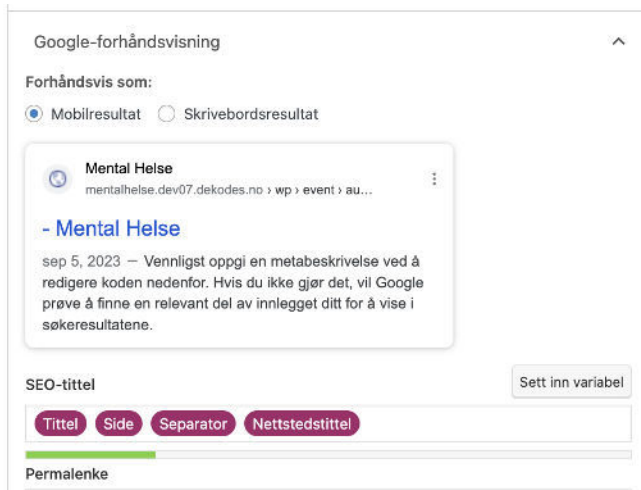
Google-forhåndsvisning

Forhåndsvis som:

Mobilresultat Skrivebordsresultat

Mental Helse
mentalhelse.dev07.dekodes.no › wp › event › au...

- Mental Helse

sep 5, 2023 — Vennligst oppgi en metabeskrivelse ved å redigere koden nedenfor. Hvis du ikke gjør det, vil Google prøve å finne en relevant del av innlegget ditt for å vise i søkeresultatene.

SEO-tittel

Sett inn variabel

Tittel Side Separator Nettstedstittel

Permalenke